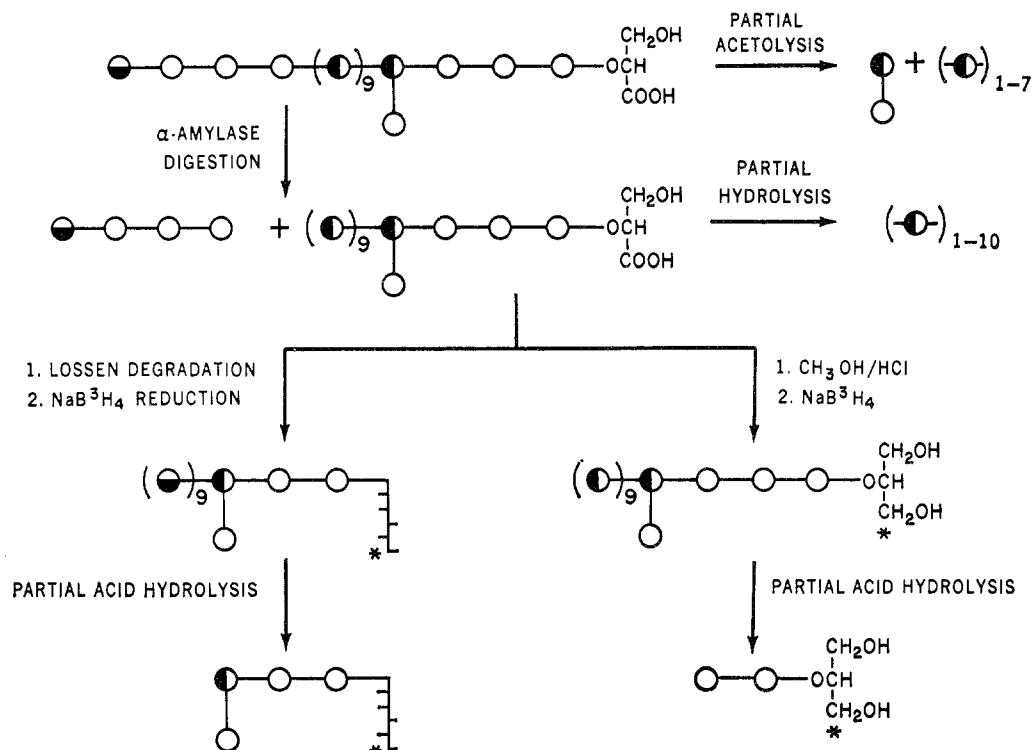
$(\quad)_9$ CH$_2$OH OCH COOH

PARTIAL ACETOLYSIS

$+ (\quad)_{1-7}$

α-AMYLASE DIGESTION

$+ (\quad)_9$ CH$_2$OH OCH COOH

PARTIAL HYDROLYSIS

$(\quad)_{1-10}$

1. LOSSEN DEGRADATION
2. NaB$^3$H$_4$ REDUCTION

1. CH$_3$OH/HCl
2. NaB$^3$H$_4$

$(\quad)_9$ *

$(\quad)_9$ CH$_2$OH OCH CH$_2$OH *

PARTIAL ACID HYDROLYSIS

PARTIAL ACID HYDROLYSIS

*

CH$_2$OH OCH CH$_2$OH *